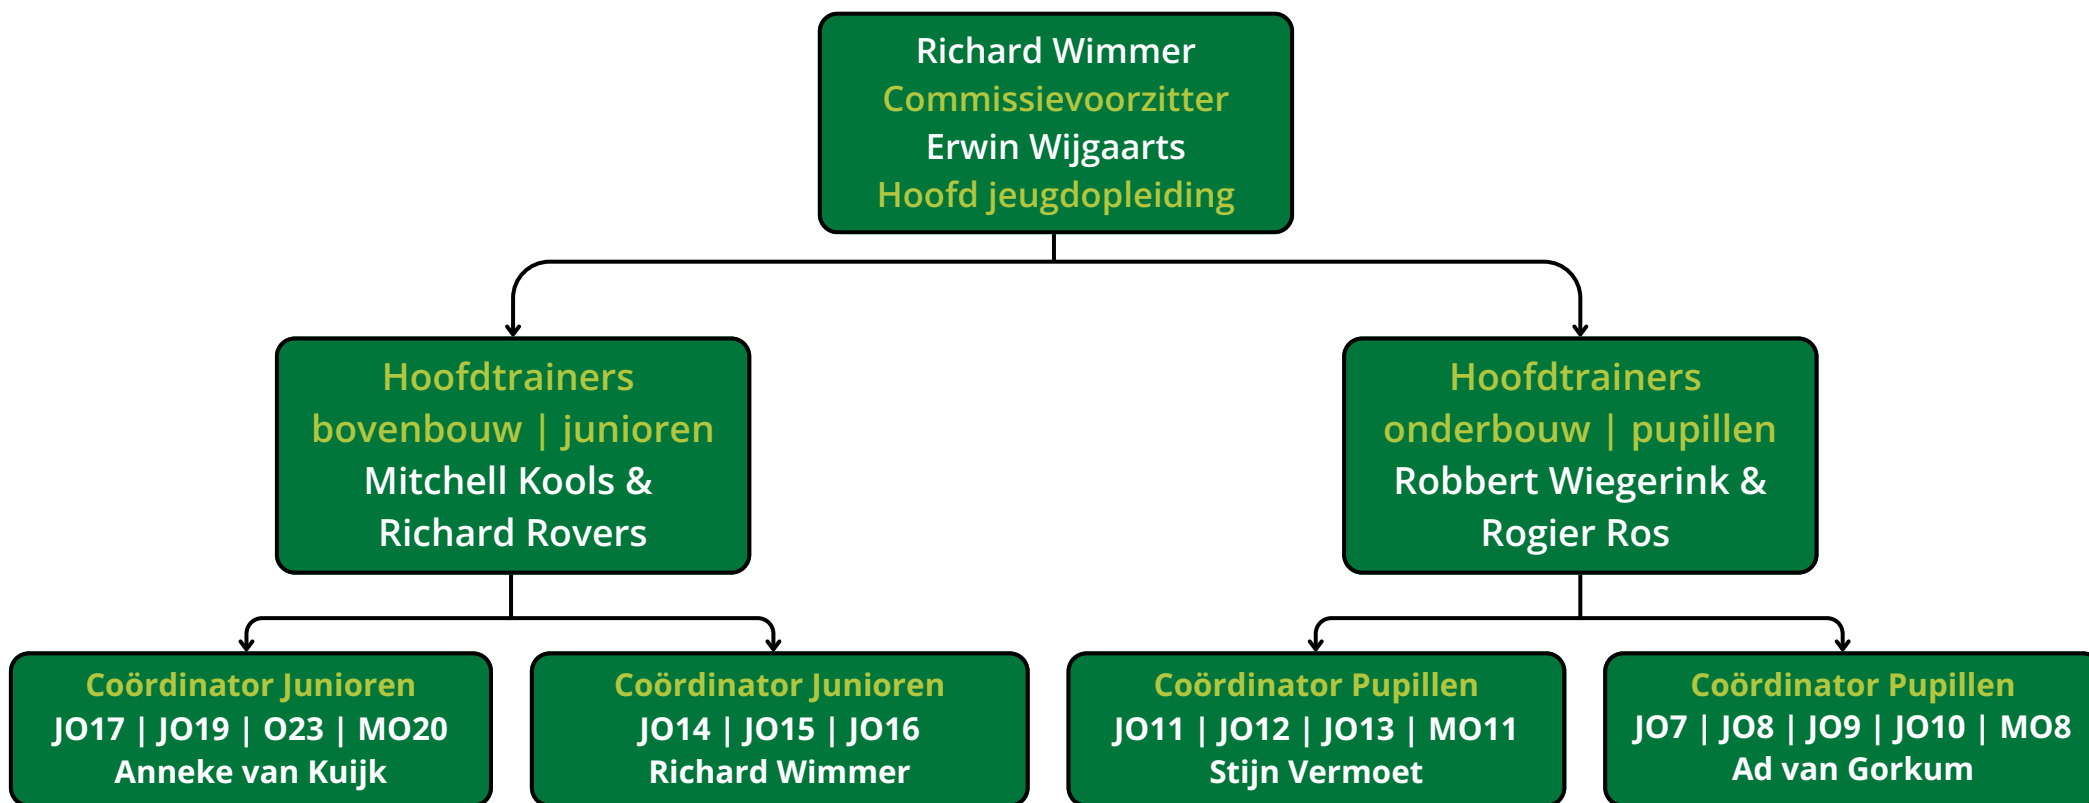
Richard Wimmer
Commissievoorzitter
Erwin Wijgaarts
Hoofd jeugdopleiding

Hoofdtrainers
bovenbouw | junioren
Mitchell Kools &
Richard Rovers

Hoofdtrainers
onderbouw | pupillen
Robbert Wiegerink &
Rogier Ros

Coördinator Junioren
JO17 | JO19 | O23 | MO20
Anneke van Kuijk

Coördinator Junioren
JO14 | JO15 | JO16
Richard Wimmer

Coördinator Pupillen
JO11 | JO12 | JO13 | MO11
Stijn Vermoet

Coördinator Pupillen
JO7 | JO8 | JO9 | JO10 | MO8
Ad van Gorkum